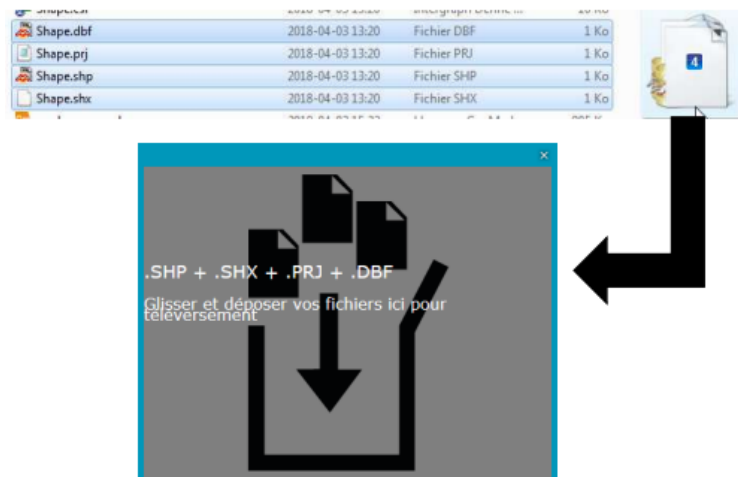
| | | | |
|---|---|---|---|
| Shape.csr | 2018-04-03 13:20 | Intergraph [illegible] | 1 Ko |
| Shape.dbf | 2018-04-03 13:20 | Fichier DBF | 1 Ko |
| Shape.prj | 2018-04-03 13:20 | Fichier PRJ | 1 Ko |
| Shape.shp | 2018-04-03 13:20 | Fichier SHP | 1 Ko |
| Shape.shx | 2018-04-03 13:20 | Fichier SHX | 1 Ko |

4

×

.SHP + .SHX + .PRJ + .DBF

Glisser et déposer vos fichiers ici pour téléversement